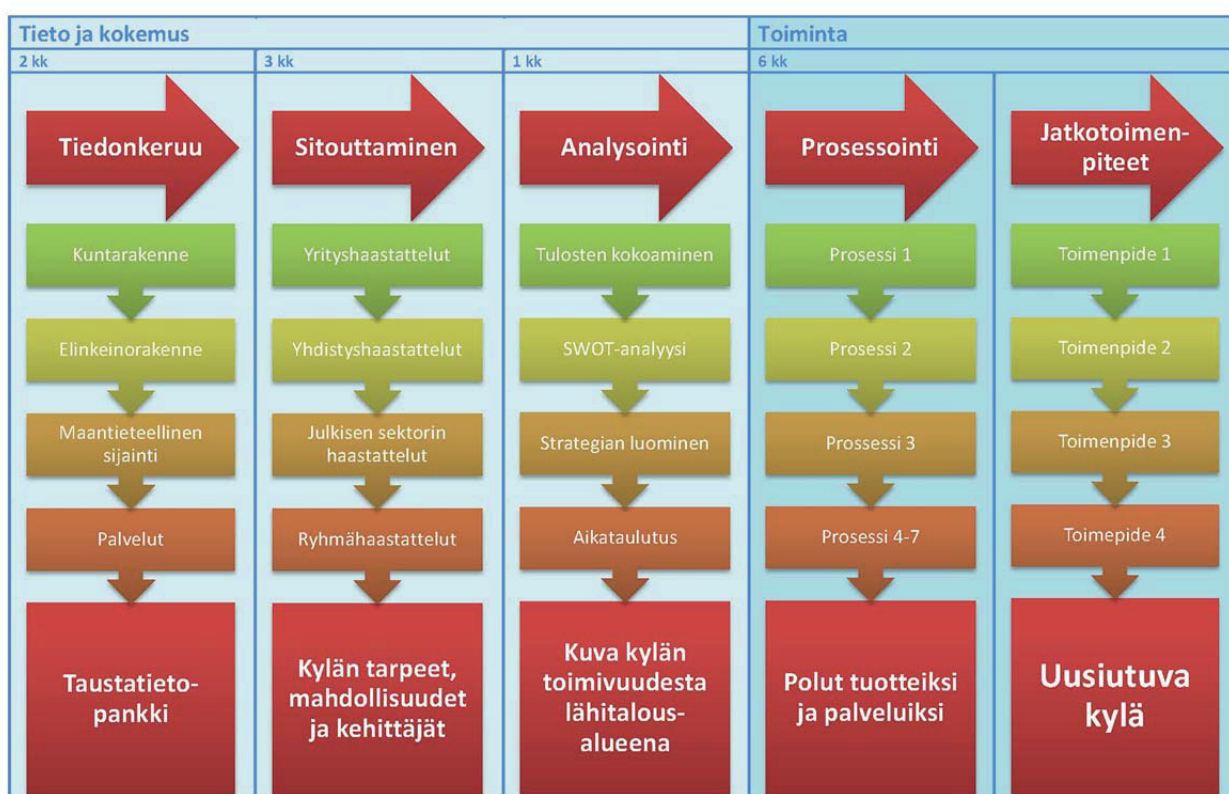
Tieto ja kokemus
Toiminta

2 kk
3 kk
1 kk
6 kk

Tiedonkeruu
Kuntarakenne
Elinkeinorakenne
Maantieteellinen sijainti
Palvelut
Taustatieto-pankki

Sitouttaminen
Yrityshaastattelut
Yhdistyshaastattelut
Julkisen sektorin haastattelut
Ryhmähaastattelut
Kylän tarpeet, mahdollisuudet ja kehittäjät

Analysointi
Tulosten kokoaminen
SWOT-analyysi
Strategian luominen
Aikataulutus
Kuva kylän toimivuudesta lähitalous-alueena

Prosessointi
Prosessi 1
Prosessi 2
Prossessi 3
Prosessi 4-7
Polut tuotteiksi ja palveluiksi

Jatkotoimen-piteet
Toimenpide 1
Toimenpide 2
Toimenpide 3
Toimepide 4
Uusiutuva kylä